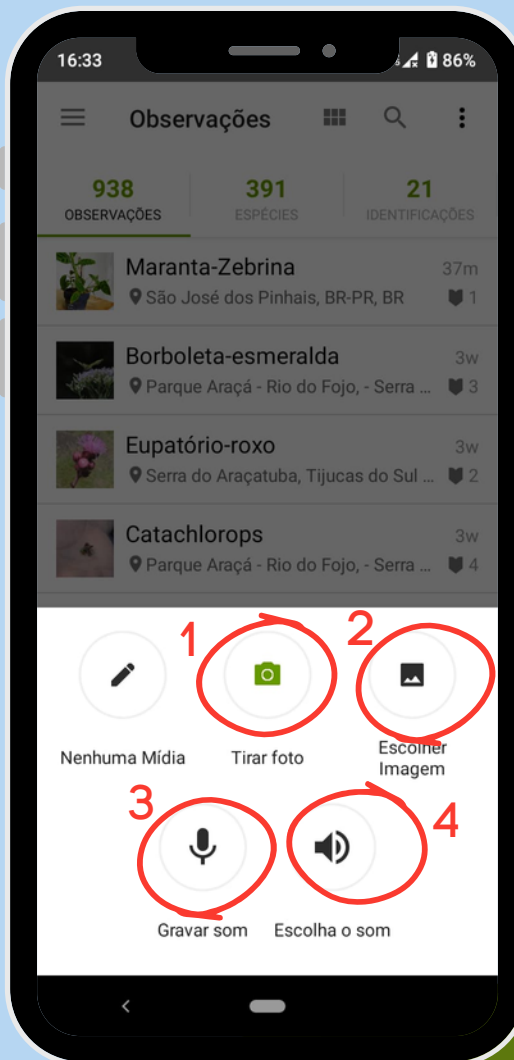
16:33 86%

Observações

938
OBSERVAÇÕES

391
ESPÉCIES

21
IDENTIFICAÇÕES

Maranta-Zebrina 37m
São José dos Pinhais, BR-PR, BR 1

Borboleta-esmeralda 3w
Parque Araçá - Rio do Fojo, - Serra ... 3

Eupatório-roxo 3w
Serra do Araçatuba, Tijucas do Sul ... 2

Catachlorops 3w
Parque Araçá - Rio do Fojo, - Serra ... 4

1

2

Nenhuma Mídia

Tirar foto

Escolher Imagem

3

4

Gravar som

Escolha o som